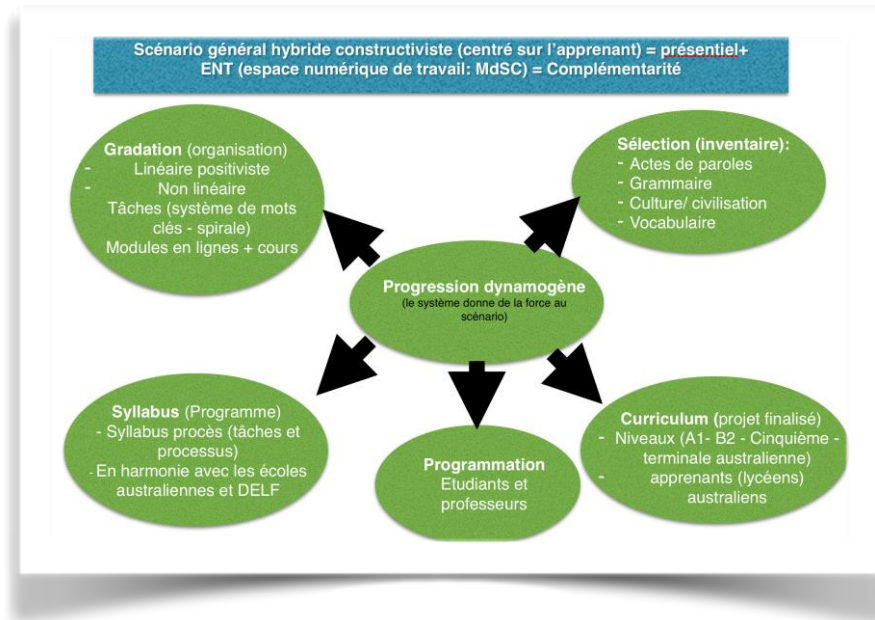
Scénario général hybride constructiviste (centré sur l'apprenant) = présentiel+ ENT (espace numérique de travail: MdSC) = Complémentarité

Gradation (organisation)
- Linéaire positiviste
- Non linéaire
Tâches (système de mots clés - spirale)
Modules en lignes + cours

Sélection (inventaire):
- Actes de paroles
- Grammaire
- Culture/ civilisation
- Vocabulaire

Progression dynamogène
(le système donne de la force au scénario)

Syllabus (Programme)
- Syllabus procès (tâches et processus)
- En harmonie avec les écoles australiennes et DELF

Programmation
Etudiants et professeurs

Curriculum (projet finalisé)
- Niveaux (A1- B2 - Cinquième - terminale australienne)
- apprenants (lycéens) australiens